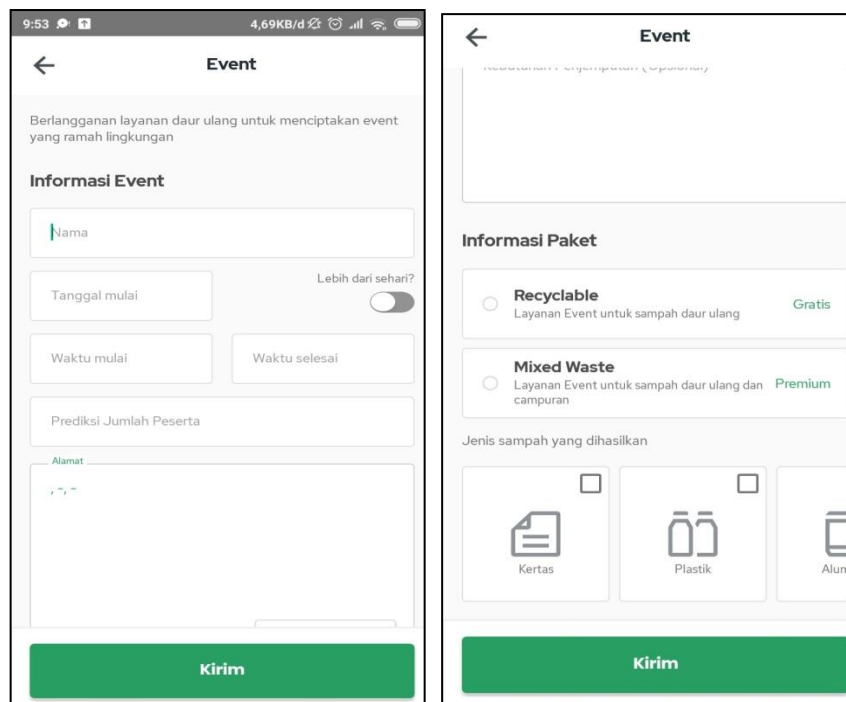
9:53

4,69KB/d

Event

Berlangganan layanan daur ulang untuk menciptakan event yang ramah lingkungan

Informasi Event

Nama

Tanggal mulai

Lebih dari sehari?

Waktu mulai

Waktu selesai

Prediksi Jumlah Peserta

Alamat

, -, -

Kirim

Event

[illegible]

Informasi Paket

Recyclable
Layanan Event untuk sampah daur ulang
Gratis

Mixed Waste
Layanan Event untuk sampah daur ulang dan campuran
Premium

Jenis sampah yang dihasilkan

Kertas

Plastik

Alum

Kirim